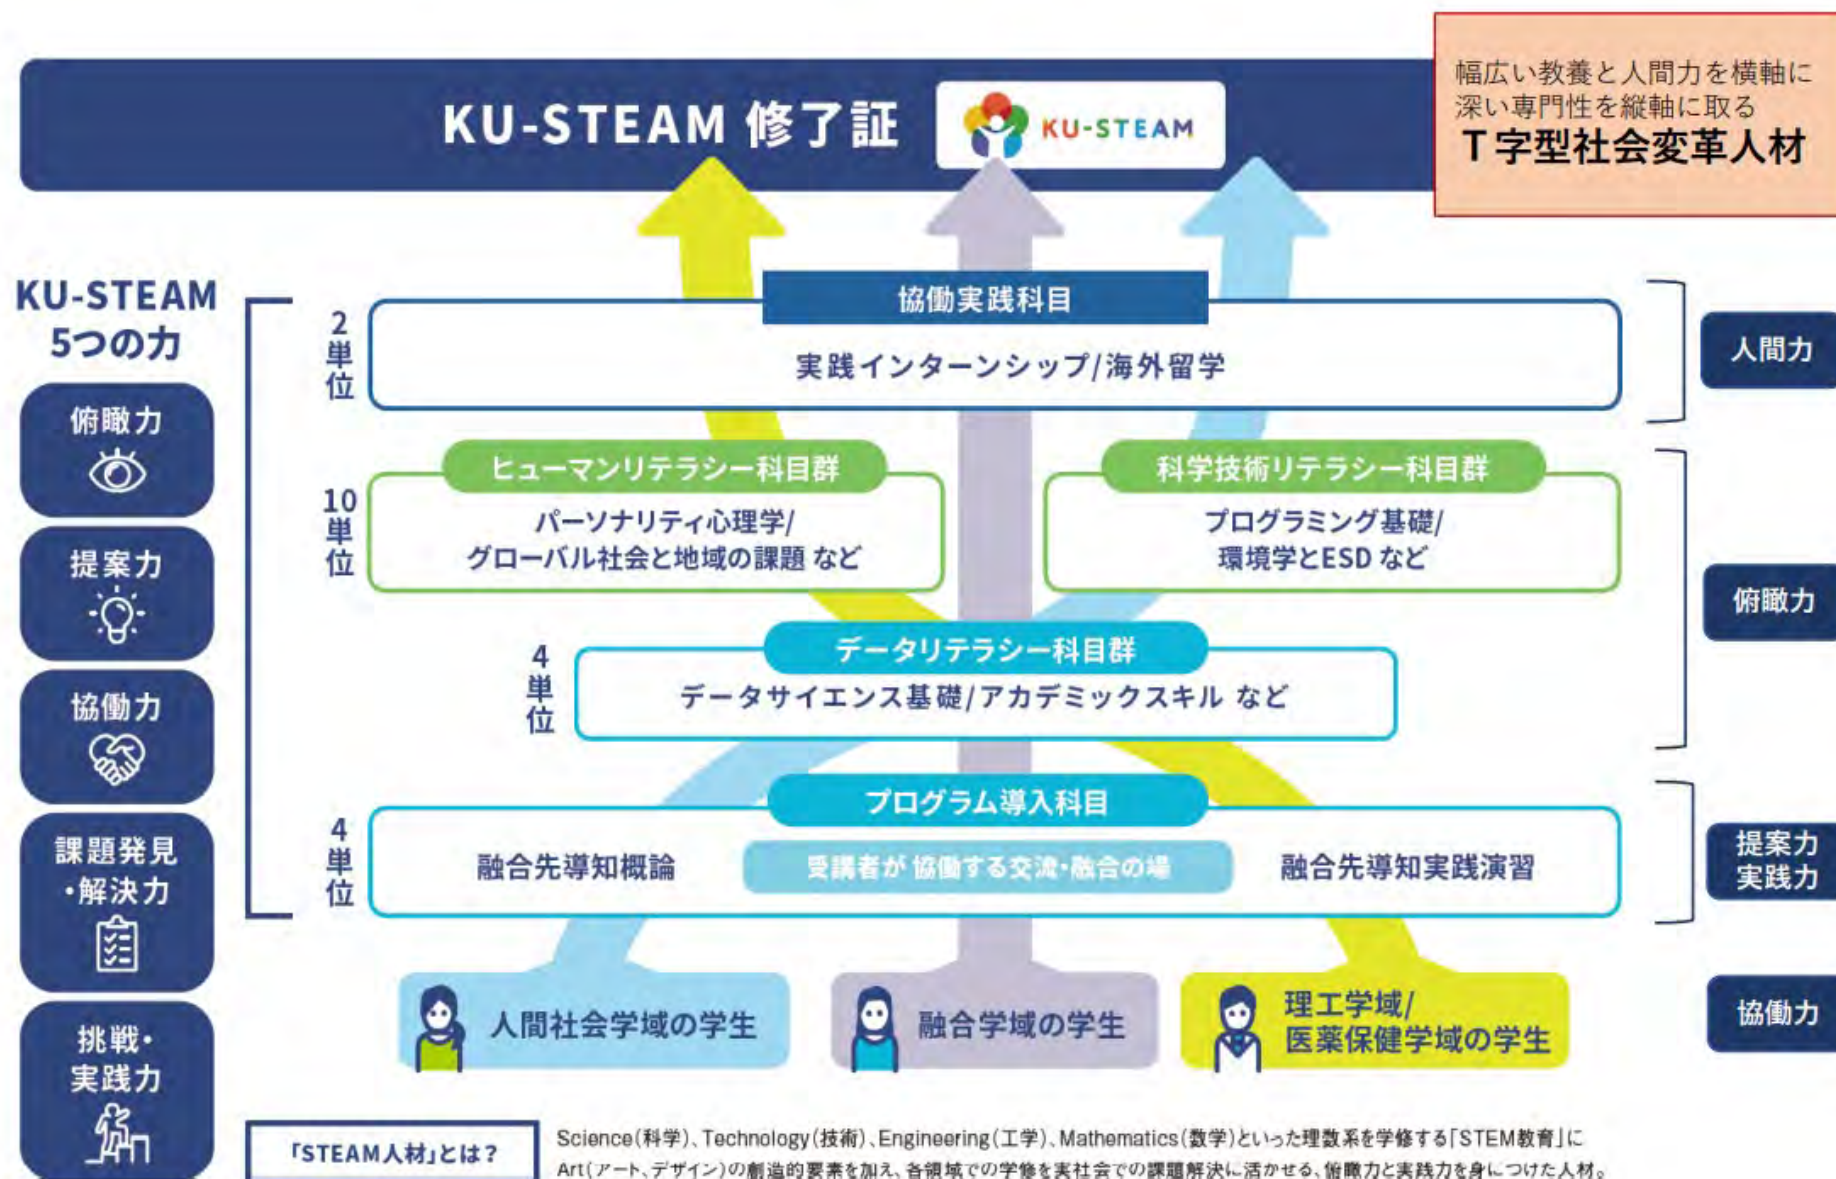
KU-STEAM 修了証

KU-STEAM

幅広い教養と人間力を横軸に深い専門性を縦軸に取る
T字型社会変革人材

KU-STEAM 5つの力

俯瞰力

提案力

協働力

課題発見・解決力

挑戦・実践力

2単位

協働実践科目

実践インターンシップ/海外留学

人間力

10単位

ヒューマンリテラシー科目群

パーソナリティ心理学/グローバル社会と地域の課題 など

科学技術リテラシー科目群

プログラミング基礎/環境学とESD など

4単位

データリテラシー科目群

データサイエンス基礎/アカデミックスキル など

俯瞰力

4単位

プログラム導入科目

融合先導知概論

受講者が協働する交流・融合の場

融合先導知実践演習

提案力 実践力

協働力

人間社会学域の学生

融合学域の学生

理工学域/医薬保健学域の学生

「STEAM人材」とは？

Science(科学)、Technology(技術)、Engineering(工学)、Mathematics(数学)といった理数系を学修する「STEM教育」にArt(アート、デザイン)の創造的要素を加え、各領域での学修を実社会での課題解決に活かせる、俯瞰力と実践力を身につけた人材。